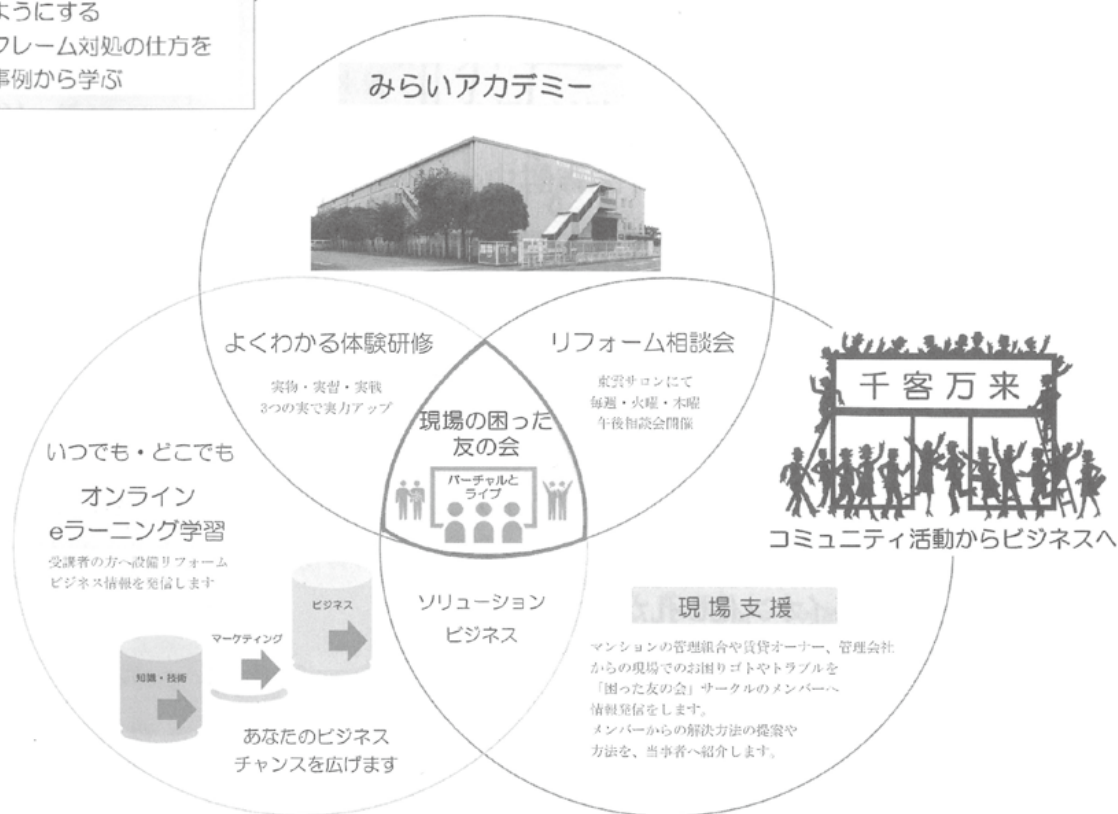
ようにする
フレーム対処の仕方を
事例から学ぶ

みらいアカデミー

よくわかる体験研修

実物・実習・実戦
3つの実で実力アップ

リフォーム相談会

東雲サロンにて
毎週・火曜・木曜
午後相談会開催

現場の困った
友の会

バーチャルと
ライブ

千客万来

コミュニティ活動からビジネスへ

いつでも・どこでも

オンライン
eラーニング学習

受講者の方へ設備リフォーム
ビジネス情報を発信します

ビジネス

マーケティング

知識・技術

あなたのビジネス
チャンスを広げます

ソリューション
ビジネス

現場支援

マンションの管理組合や賃貸オーナー、管理会社からの現場でのお困りゴトやトラブルを「困った友の会」サークルのメンバーへ情報発信をします。
メンバーからの解決方法の提案や方法を、当事者へ紹介します。